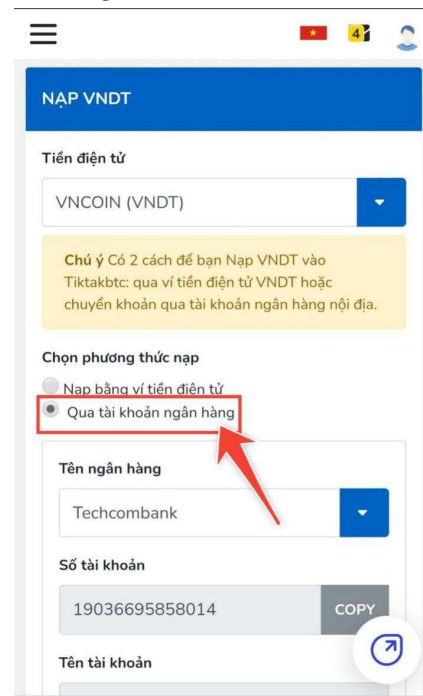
4

NẠP VNDT

Tiền điện tử

VNCOIN (VNDT)

Chú ý Có 2 cách để bạn Nạp VNDT vào Tiktakbtc: qua ví tiền điện tử VNDT hoặc chuyển khoản qua tài khoản ngân hàng nội địa.

Chọn phương thức nạp

Nạp bằng ví tiền điện tử

Qua tài khoản ngân hàng

Tên ngân hàng

Techcombank

Số tài khoản

19036695858014

COPY

Tên tài khoản